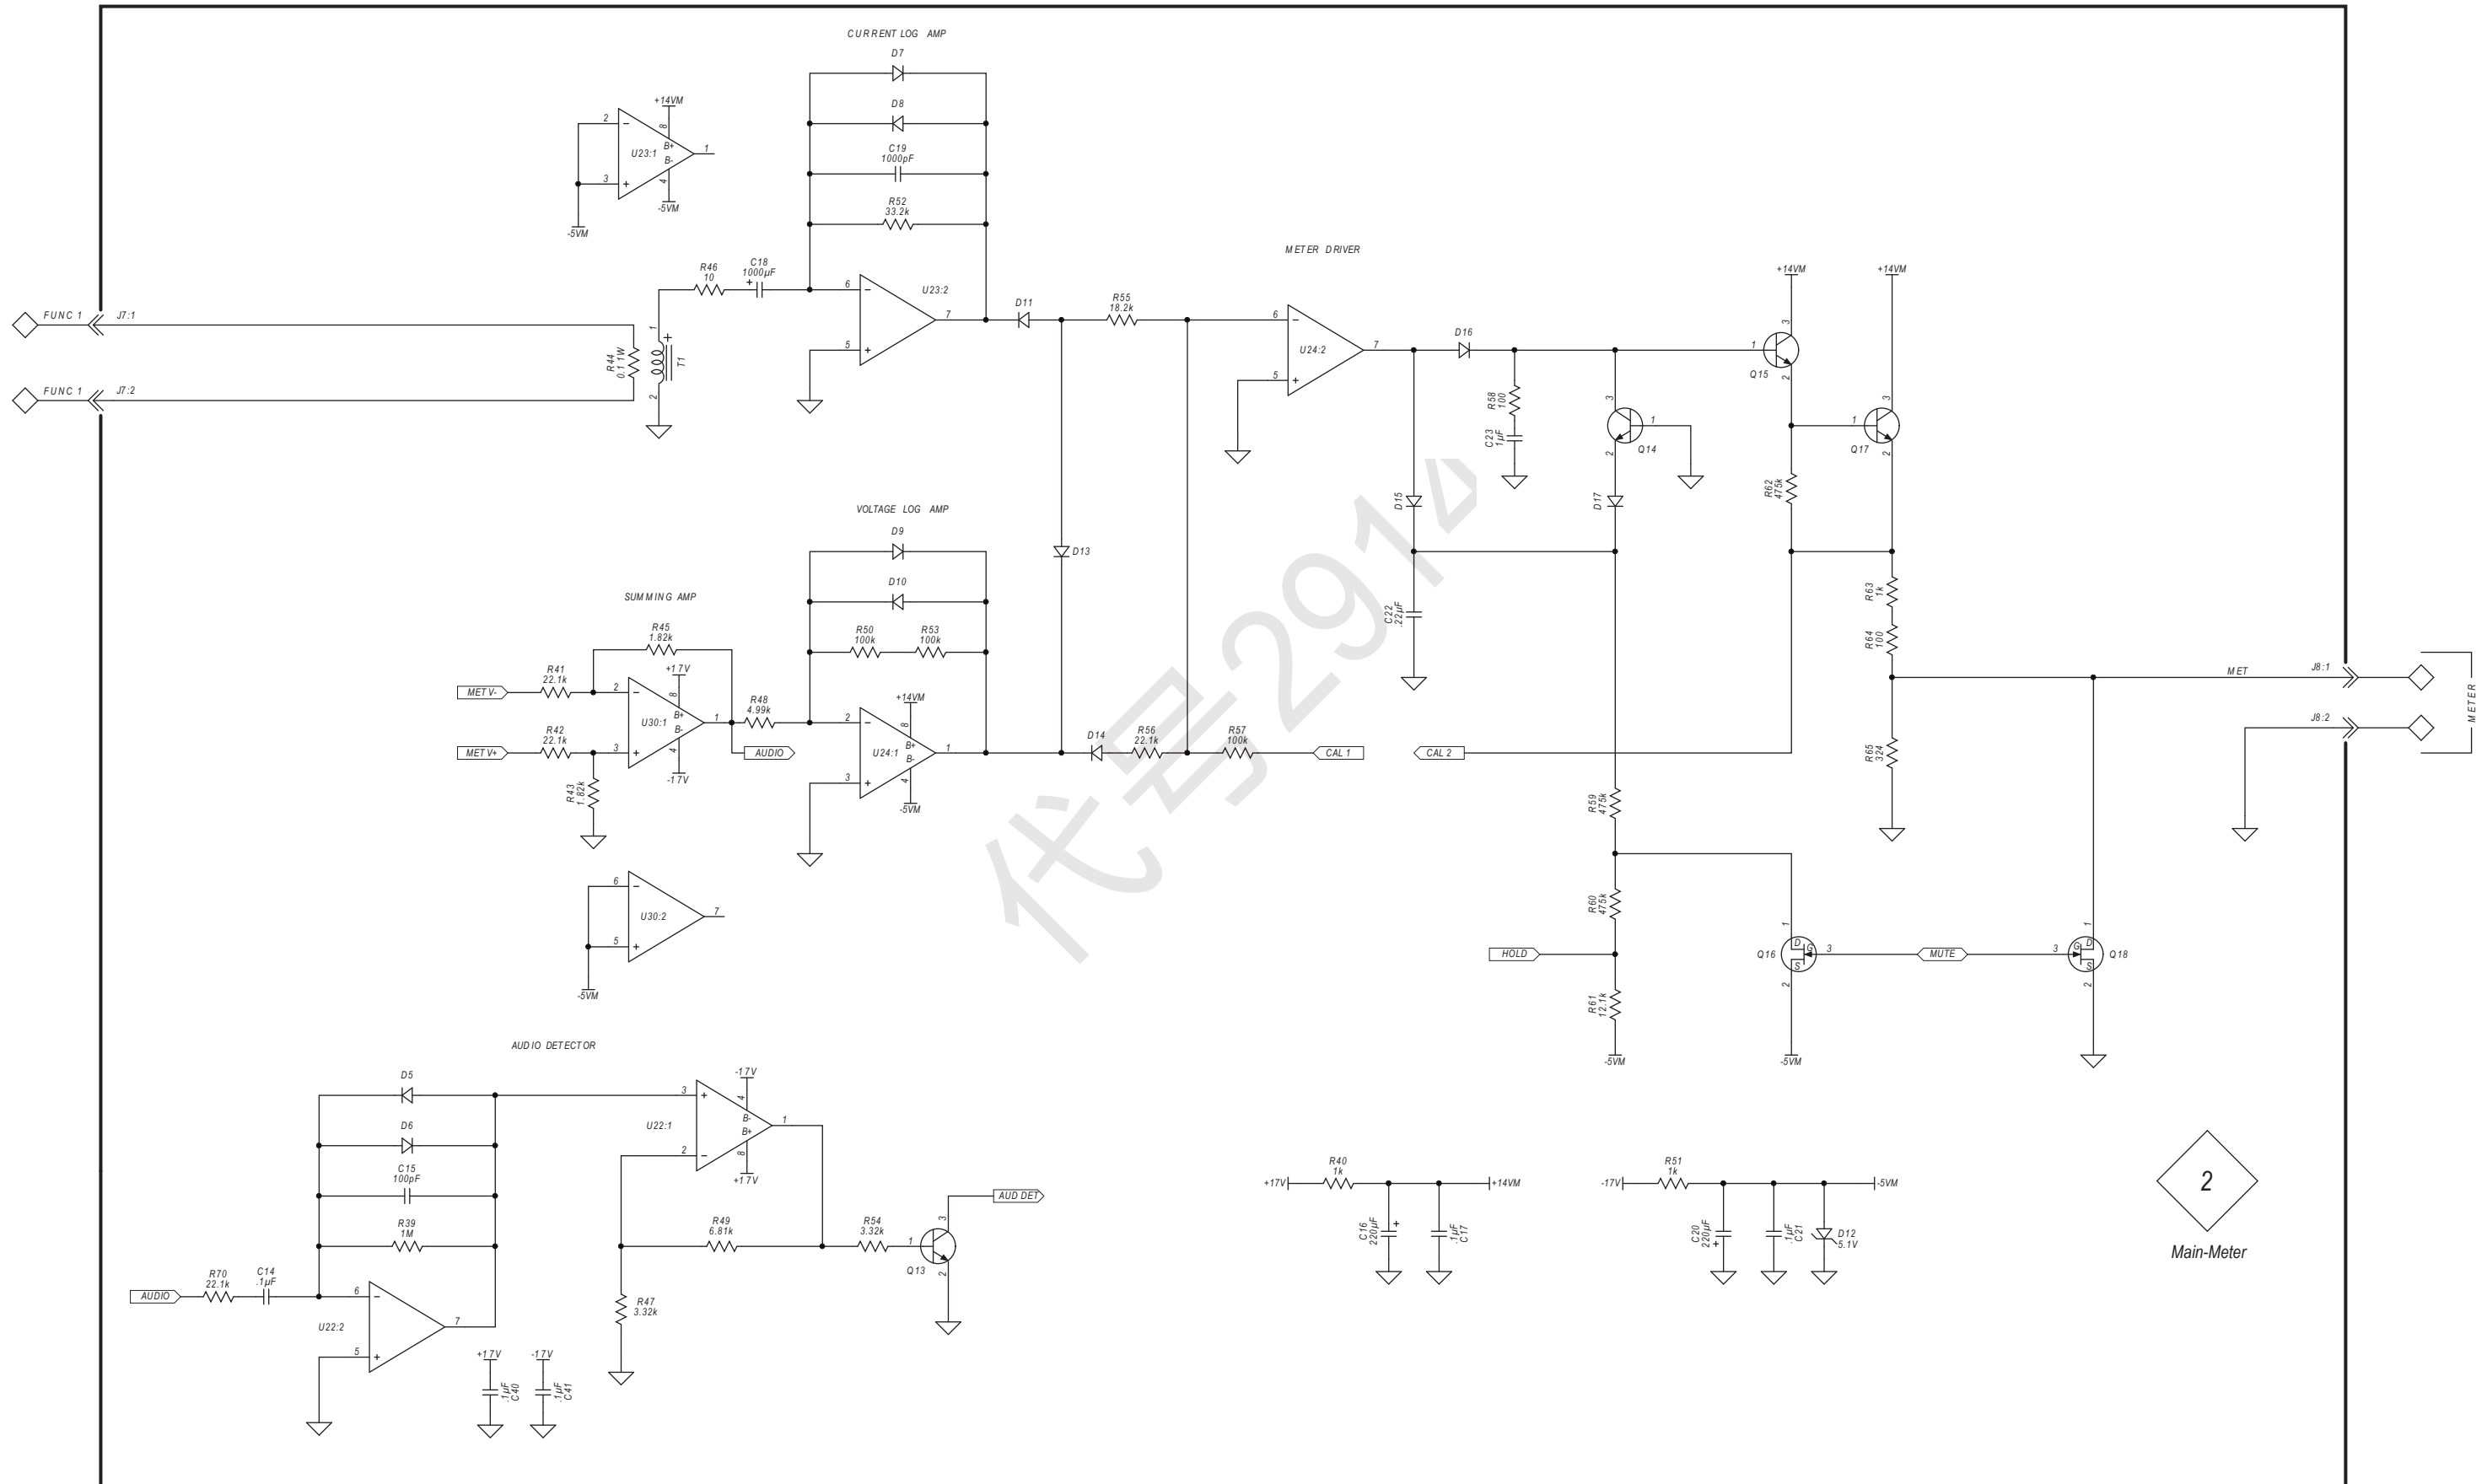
CURRENT LOG AMP
D7
D8
C19
1000pF
R52
33.2k
+14VM
2
U23:1
B+
B-
8
4
1
3
-5VM
-5VM
R46
10
C18
1000µF
6
U23:2
7
5
FUNC 1
J7:1
FUNC 1
J7:2
R44
0.1 1W
1
T1
2
D11
R55
18.2k
METER DRIVER
6
U24:2
7
5
D16
+14VM
+14VM
1
3
Q15
2
R58
100
C23
1µF
3
1
Q14
2
1
3
Q17
2
D15
D17
R62
475k
D13
VOLTAGE LOG AMP
D9
D10
R50
100k
R53
100k
SUMMING AMP
R45
1.82k
+17V
R41
22.1k
MET V-
2
U30:1
B+
B-
8
4
1
R48
4.99k
+14VM
2
U24:1
B+
B-
8
4
1
3
-5VM
MET V+
R42
22.1k
3
-17V
AUDIO
R43
1.82k
D14
R56
22.1k
R57
100k
CAL 1
CAL 2
C22
22µF
R63
1k
R64
100
MET
J8:1
J8:2
METER
R65
324
R59
475k
6
U30:2
7
5
-5VM
R60
475k
HOLD
R61
12.1k
-5VM
1
Q16
D
G
S
3
2
-5VM
MUTE
3
G
D
S
Q18
1
2
AUDIO DETECTOR
D5
D6
C15
100pF
R39
1M
-17V
3
U22:1
B-
B+
4
8
1
2
+17V
R49
6.81k
R54
3.32k
AUD DET
1
3
Q13
2
R70
22.1k
C14
.1µF
AUDIO
6
U22:2
7
5
+17V
-17V
.1µF
C40
.1µF
C41
R47
3.32k
R40
1k
+17V
+14VM
C16
220µF
1µF
C17
R51
1k
-17V
-5VM
C20
220µF
.1µF
C21
D12
5.1V
2
Main-Meter
代号291